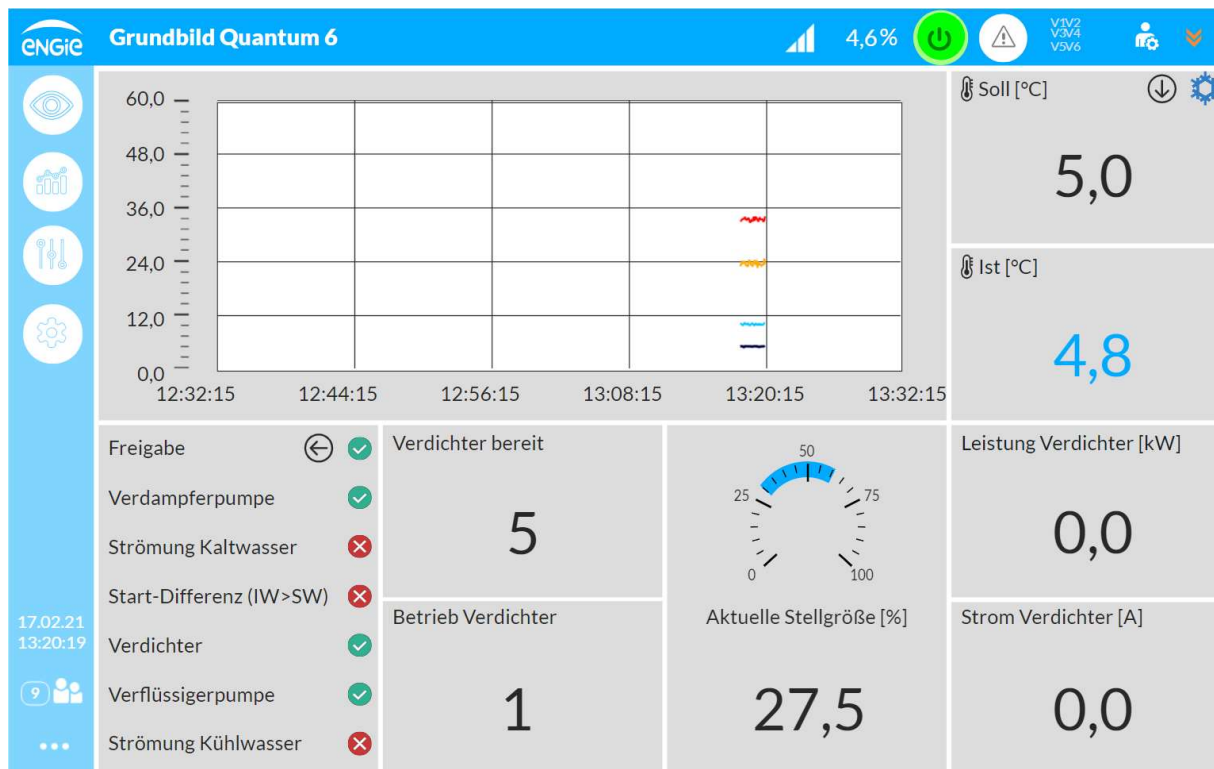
ENGIE Grundbild Quantum 6

4,6%

V1V2
V3V4
V5V6

60,0
48,0
36,0
24,0
12,0
0,0
12:32:15 12:44:15 12:56:15 13:08:15 13:20:15 13:32:15

Soll [°C]

5,0

Ist [°C]

4,8

Freigabe
Verdampferpumpe
Strömung Kaltwasser
Start-Differenz (IW>SW)
Verdichter
Verflüssigerpumpe
Strömung Kühlwasser

Verdichter bereit

5

Betrieb Verdichter

1

50
25
75
0
100

Aktuelle Stellgröße [%]

27,5

Leistung Verdichter [kW]

0,0

Strom Verdichter [A]

0,0

17.02.21
13:20:19

9

•••